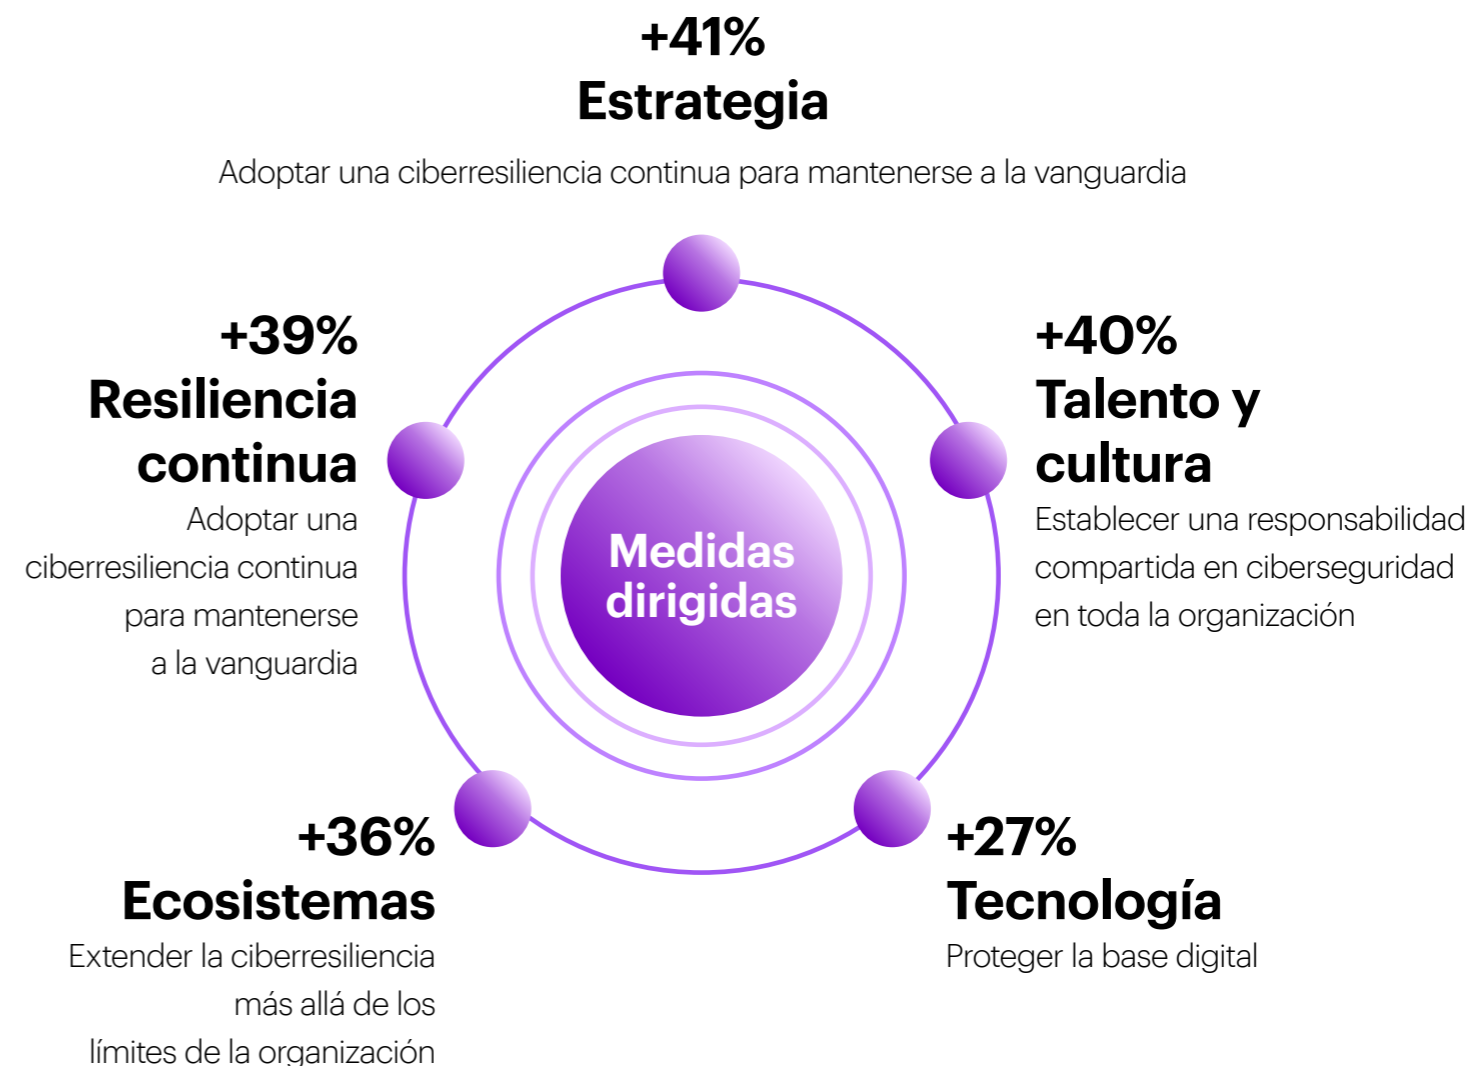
+41%
Estrategia

Adoptar una ciberresiliencia continua para mantenerse a la vanguardia

+39%
Resiliencia continua

Adoptar una ciberresiliencia continua para mantenerse a la vanguardia

Medidas dirigidas

+40%
Talento y cultura

Establecer una responsabilidad compartida en ciberseguridad en toda la organización

+36%
Ecosistemas

Extender la ciberresiliencia más allá de los límites de la organización

+27%
Tecnología

Proteger la base digital